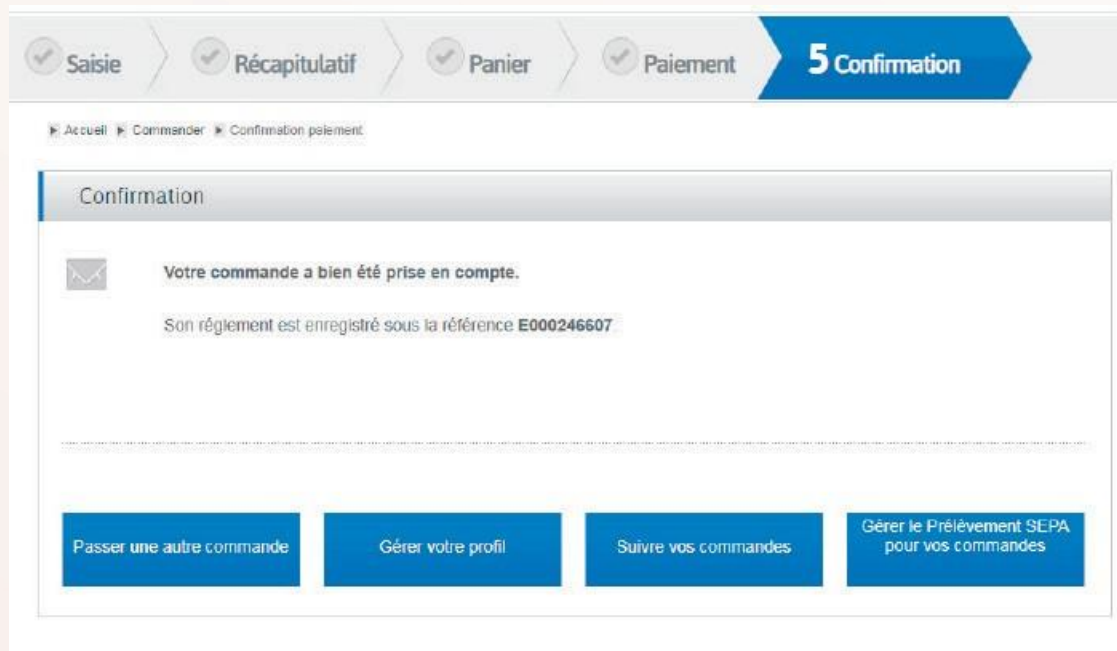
Saisie Récapitulatif Panier Paiement 5 Confirmation

▸ Accueil ▸ Commander ▸ Confirmation paiement

Confirmation

Votre commande a bien été prise en compte.

Son règlement est enregistré sous la référence E000246607

Passer une autre commande

Gérer votre profil

Suivre vos commandes

Gérer le Prélèvement SEPA pour vos commandes